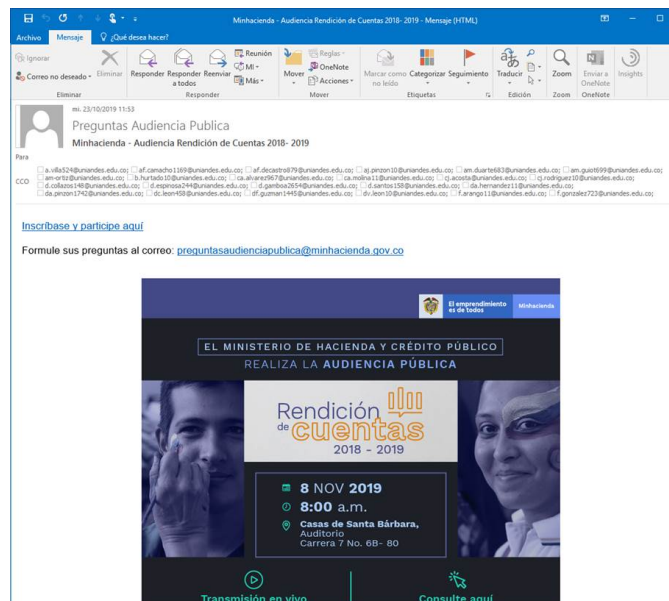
Minhacienda - Audiencia Rendición de Cuentas 2018- 2019 - Mensaje (HTML)

Archivo Mensaje ¿Qué desea hacer?

Ignorar
Correo no deseado
Eliminar
Eliminar
Responder Responder a todos Reenviar
Reunión
Mi
Más
Responder
Mover
Reglas
OneNote
Acciones
Mover
Marcar como no leído
Categorizar
Seguimiento
Etiquetas
Traducir
Edición
Zoom
Zoom
Enviar a OneNote
OneNote
Insights

mi. 23/10/2019 11:53
Preguntas Audiencia Publica
Minhacienda - Audiencia Rendición de Cuentas 2018- 2019

Para
CCO
a.villa524@uniandes.edu.co; af.camacho1169@uniandes.edu.co; af.decastro879@uniandes.edu.co; aj.pinzon10@uniandes.edu.co; am.duarte683@uniandes.edu.co; am.guio699@uniandes.edu.co; am-ortiz@uniandes.edu.co; b.hurtado10@uniandes.edu.co; ca.alvarez967@uniandes.edu.co; ca.molina11@uniandes.edu.co; cj.acosta@uniandes.edu.co; cj.rodriguez10@uniandes.edu.co; d.collazos148@uniandes.edu.co; d.espinosa244@uniandes.edu.co; d.gamboa2654@uniandes.edu.co; d.santos158@uniandes.edu.co; da.hernandez11@uniandes.edu.co; da.pinzon1742@uniandes.edu.co; dc.leon458@uniandes.edu.co; df.guzman1445@uniandes.edu.co; dv.leon10@uniandes.edu.co; f.arango11@uniandes.edu.co; f.gonzalez723@uniandes.edu.co;

Inscríbase y participe aquí

Formule sus preguntas al correo: preguntasaudienciapublica@minhacienda.gov.co

El emprendimiento es de todos
Minhacienda

EL MINISTERIO DE HACIENDA Y CRÉDITO PÚBLICO
REALIZA LA AUDIENCIA PÚBLICA

Rendición de cuentas
2018 - 2019

8 NOV 2019
8:00 a.m.
Casas de Santa Bárbara,
Auditorio
Carrera 7 No. 6B- 80

Transmisión en vivo
Consulte aquí